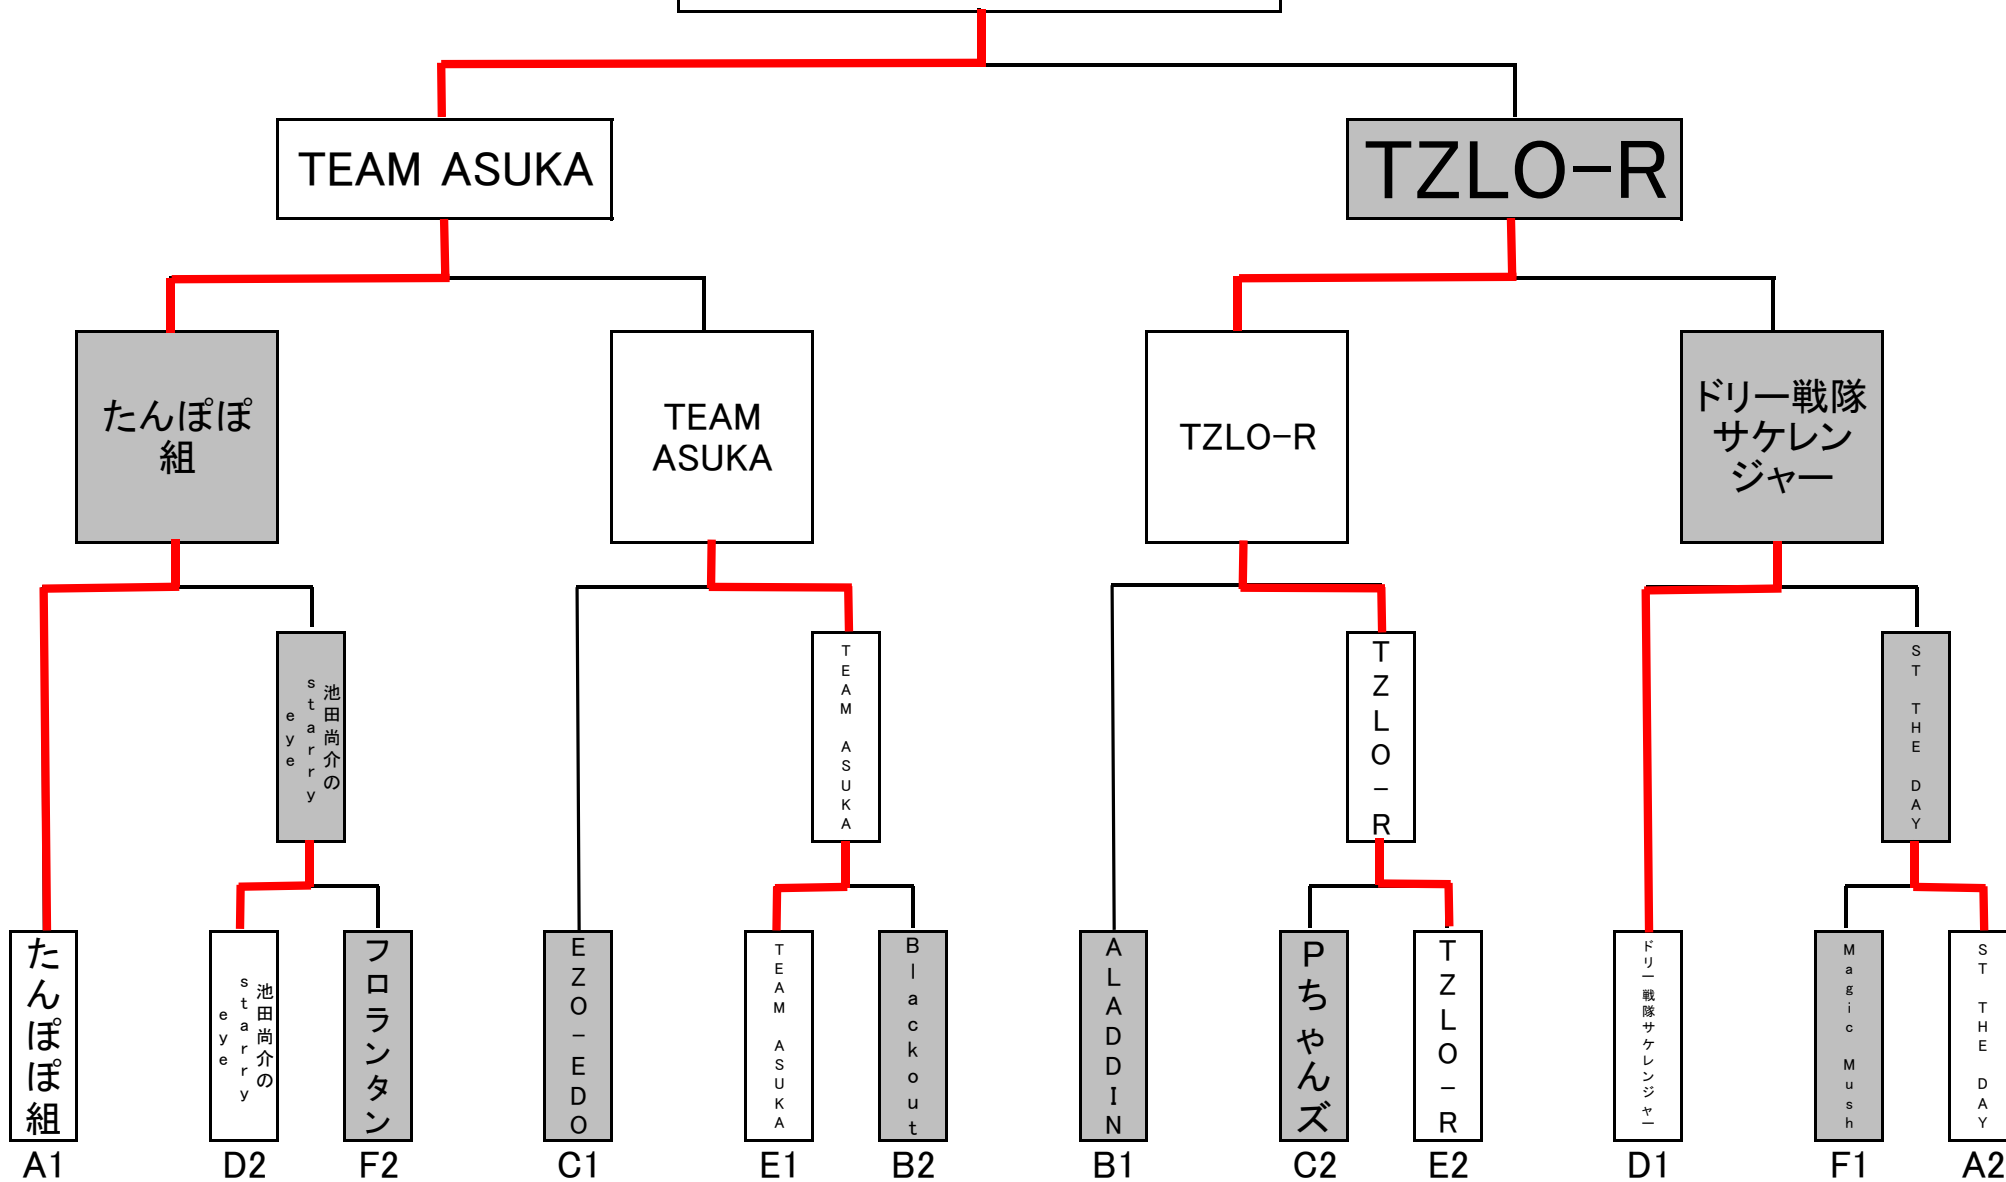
TEAM ASUKA

TZLO-R

たんぽぽ組

TEAM ASUKA

TZLO-R

ドリー戦隊サケレンジャー

池田尚介のstarry eye

TEAM ASUKA

TZLO-R

ST THE DAY

たんぽぽ組
A1

池田尚介のstarry eye
D2

フロランタン
F2

EZO-EDO
C1

TEAM ASUKA
E1

Blackout
B2

ALADDIN
B1

Pちゃんズ
C2

TZLO-R
E2

ドリー戦隊サケレンジャー
D1

Magic Mush
F1

ST THE DAY
A2